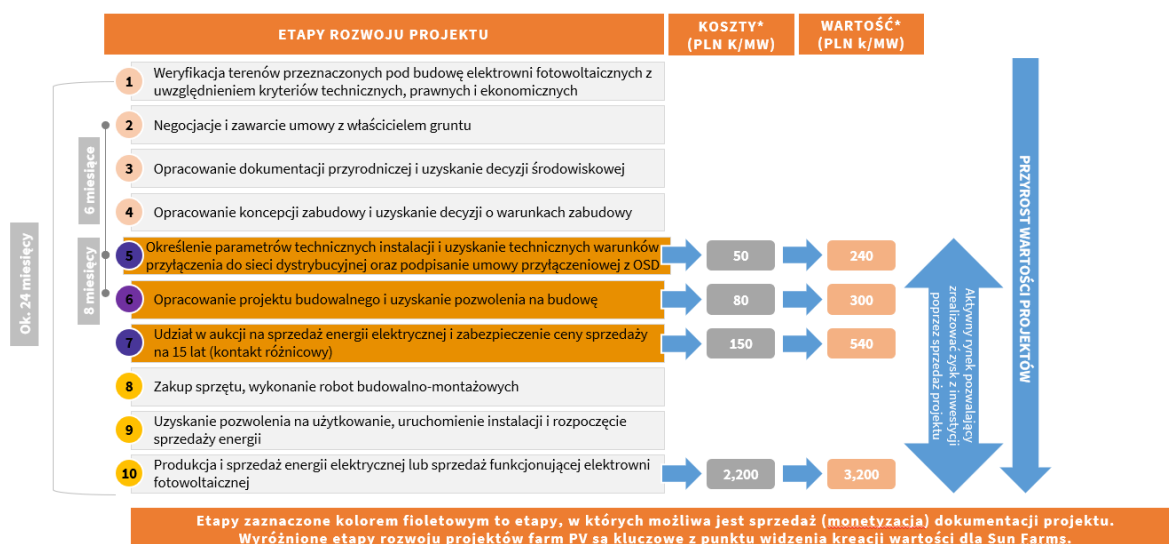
| ETAPY ROZWOJU PROJEKTU | KOSZTY* (PLN K/MW) | WARTOŚĆ* (PLN k/MW) |
|---|---|---|
| 1 Weryfikacja terenów przeznaczonych pod budowę elektrowni fotowoltaicznych z uwzględnieniem kryteriów technicznych, prawnych i ekonomicznych | | |
| 2 Negocjacje i zawarcie umowy z właścicielem gruntu | | |
| 3 Opracowanie dokumentacji przyrodniczej i uzyskanie decyzji środowiskowej | | |
| 4 Opracowanie koncepcji zabudowy i uzyskanie decyzji o warunkach zabudowy | | |
| 5 Określenie parametrów technicznych instalacji i uzyskanie technicznych warunków przyłączenia do sieci dystrybucyjnej oraz podpisanie umowy przyłączeniowej z OSD | 50 | 240 |
| 6 Opracowanie projektu budowalnego i uzyskanie pozwolenia na budowę | 80 | 300 |
| 7 Udział w aukcji na sprzedaż energii elektrycznej i zabezpieczenie ceny sprzedaży na 15 lat (kontakt różnicowy) | 150 | 540 |
| 8 Zakup sprzętu, wykonanie robot budowalno-montażowych | | |
| 9 Uzyskanie pozwolenia na użytkowanie, uruchomienie instalacji i rozpoczęcie sprzedaży energii | | |
| 10 Produkcja i sprzedaż energii elektrycznej lub sprzedaż funkcjonującej elektrowni fotowoltaicznej | 2,200 | 3,200 |

Ok. 24 miesięcy

6 miesiące

8 miesięcy

Aktywny rynek pozwalający zrealizować zysk z inwestycji poprzez sprzedaż projektu

PRZYROST WARTOŚCI PROJEKTÓW

Etapy zaznaczone kolorem fioletowym to etapy, w których możliwa jest sprzedaż (monetyzacja) dokumentacji projektu.
Wyróżnione etapy rozwoju projektów farm PV są kluczowe z punktu widzenia kreacji wartości dla Sun Farms.